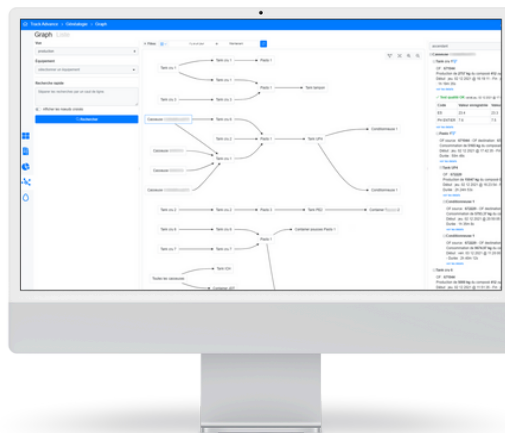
Trace Advance > Généalogie > Graph

Graph Liste

Site

production

Equipement

sélectionner un équipement

Recherche rapide

Saisir les recherches par un saut de ligne

Afficher les mesures vivantes

Rechercher

Filtres

Tank cru 1

Tank cru 1

Paolo 1

Tank cru 1

Paolo 1

Tank tampon

Tank cru 2

Tank cru 3

Carotanon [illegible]

Tank cru 3

Paolo 1

Tank cru 2

Paolo 1

Tank UF4

Conditionneur 1

Carotanon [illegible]

Tank cru 1

Carotanon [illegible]

Carotanon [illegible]

Conditionneur 1

Tank cru 2

Tank cru 3

Paolo 1

Tank PS2

Container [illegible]

Tank cru 4

Paolo 1

Container souvenir Paolo 1

Tank cru 7

Paolo 1

Tank cru

Tank UA

Tanker de carotanon

Container UF1

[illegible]

Carotanon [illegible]

Tank cru PS7

OF 477948

Production de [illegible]

Code

Valeur enregistrée

Valeur

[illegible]

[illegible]

Tank UF4

OF 472928

Conditionneur 1

Conditionneur 2

Tank cru 8

OF 477948